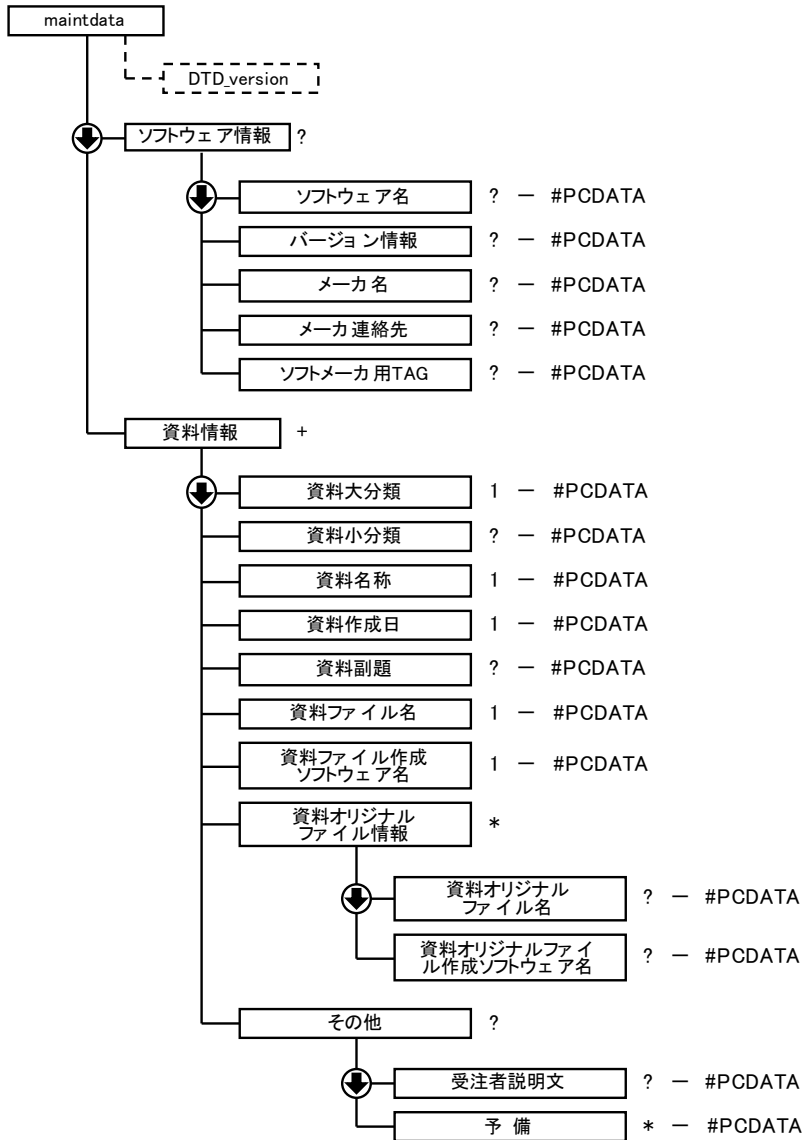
maintdata

DTD_version

ソフトウェア情報 ?

ソフトウェア名 ? ― #PCDATA

バージョン情報 ? ― #PCDATA

メーカ名 ? ― #PCDATA

メーカ連絡先 ? ― #PCDATA

ソフトメーカ用TAG ? ― #PCDATA

資料情報 +

資料大分類 1 ― #PCDATA

資料小分類 ? ― #PCDATA

資料名称 1 ― #PCDATA

資料作成日 1 ― #PCDATA

資料副題 ? ― #PCDATA

資料ファイル名 1 ― #PCDATA

資料ファイル作成ソフトウェア名 1 ― #PCDATA

資料オリジナルファイル情報 *

資料オリジナルファイル名 ? ― #PCDATA

資料オリジナルファイル作成ソフトウェア名 ? ― #PCDATA

その他 ?

受注者説明文 ? ― #PCDATA

予 備 * ― #PCDATA